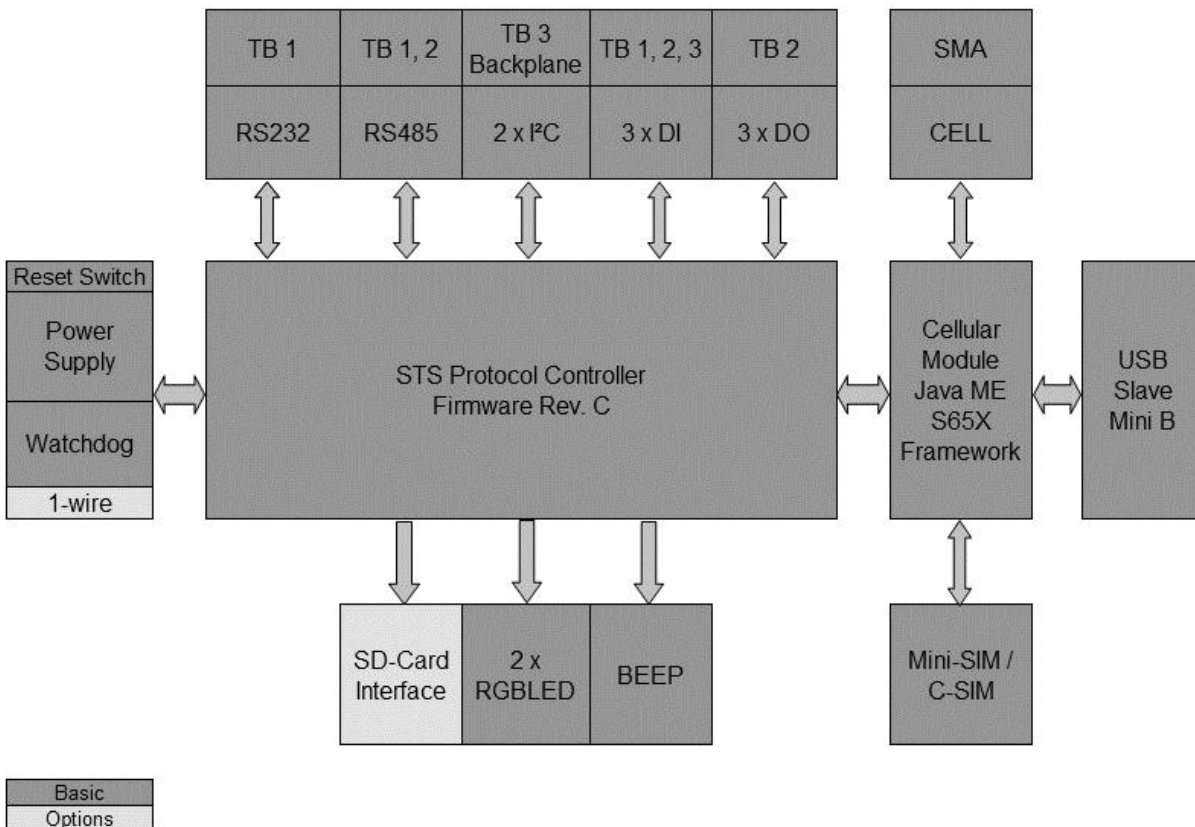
TB 1
RS232

TB 1, 2
RS485

TB 3
Backplane
2 x I²C

TB 1, 2, 3
3 x DI

TB 2
3 x DO

SMA
CELL

Reset Switch
Power Supply
Watchdog
1-wire

STS Protocol Controller
Firmware Rev. C

Cellular Module
Java ME
S65X
Framework

USB
Slave
Mini B

SD-Card Interface

2 x RGBLED

BEEP

Mini-SIM / C-SIM

Basic
Options